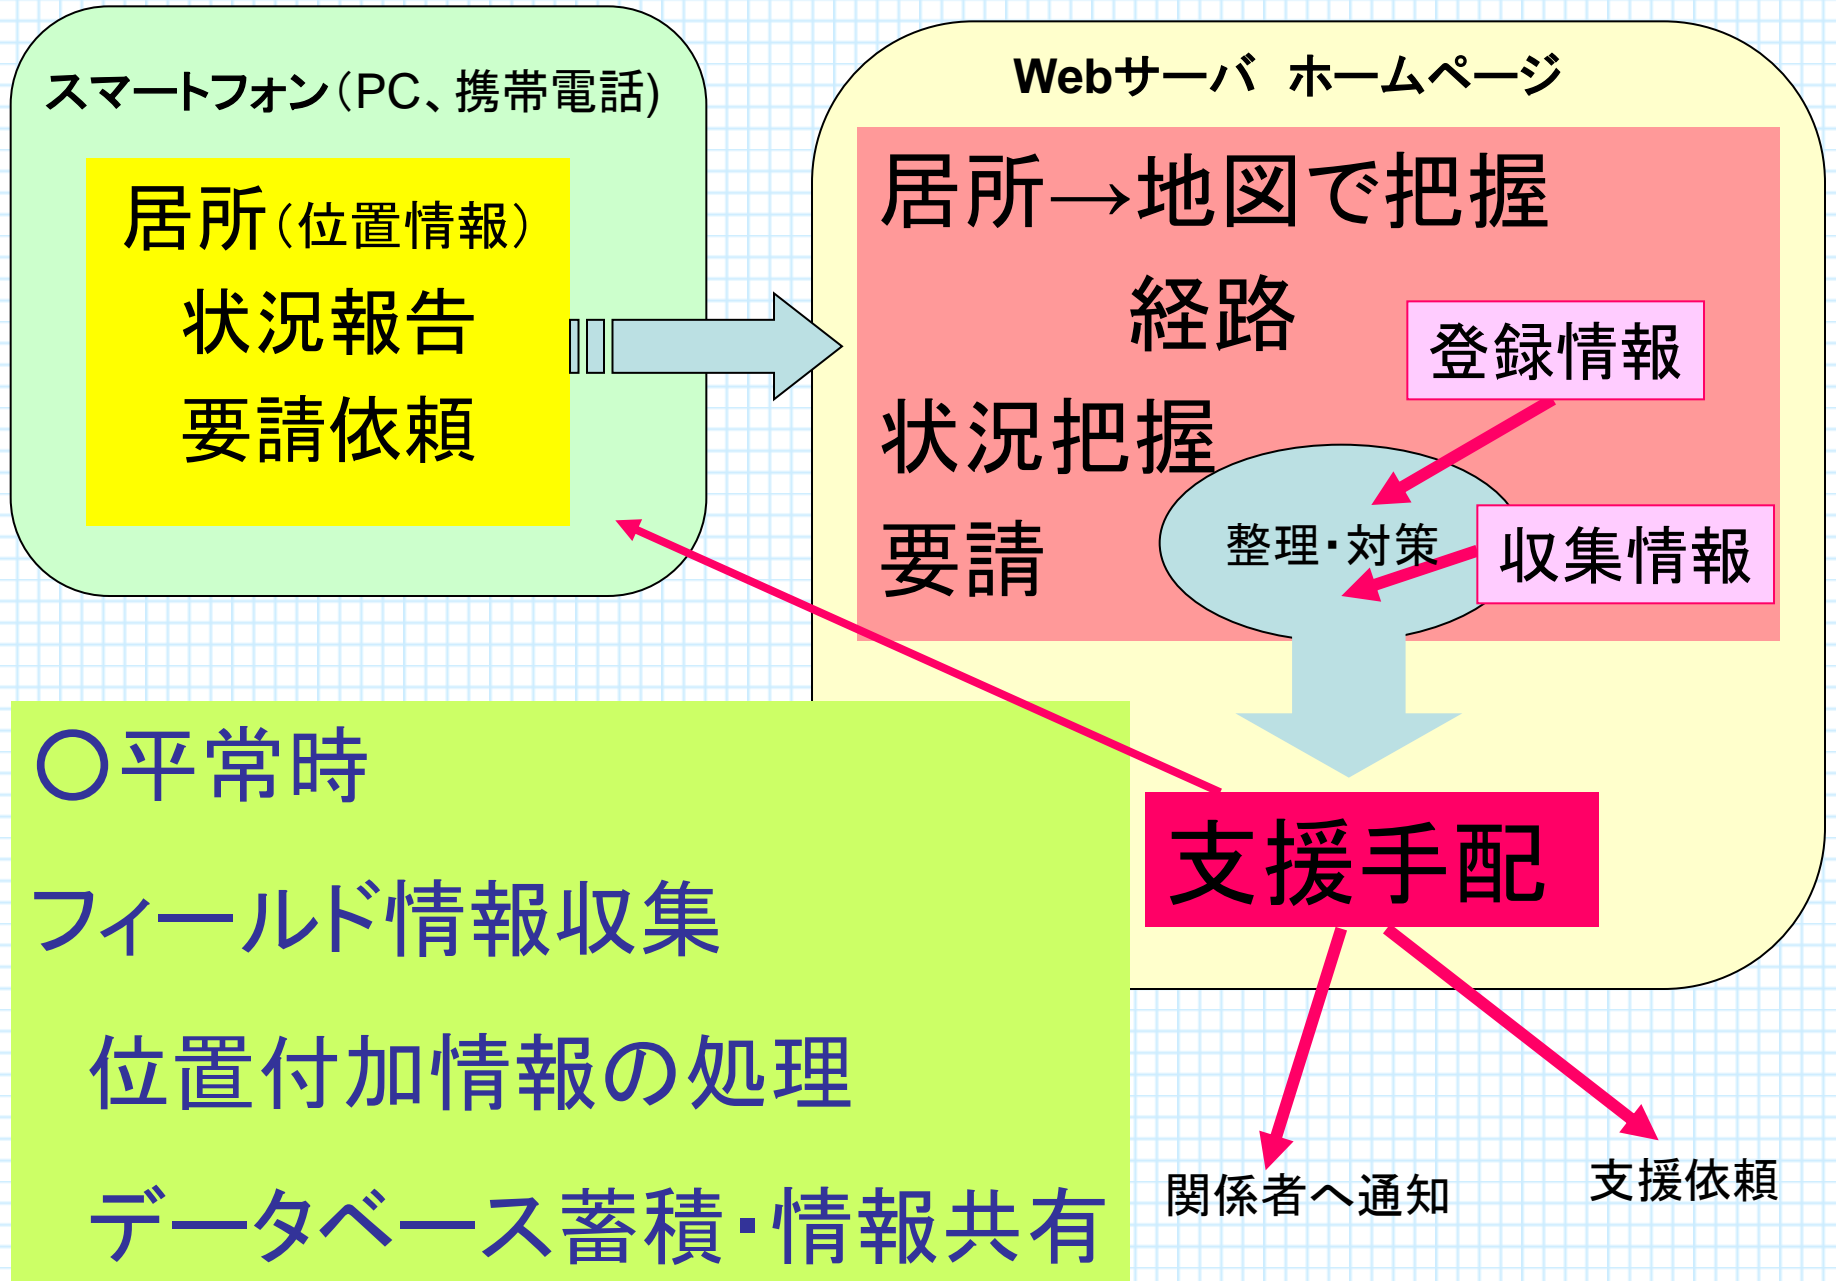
スマートフォン(PC、携帯電話)

居所(位置情報)
状況報告
要請依頼

Webサーバ ホームページ

居所→地図で把握
経路
状況把握
要請

登録情報
整理・対策
収集情報

支援手配

関係者へ通知
支援依頼

○平常時
フィールド情報収集
位置付加情報の処理
データベース蓄積・情報共有